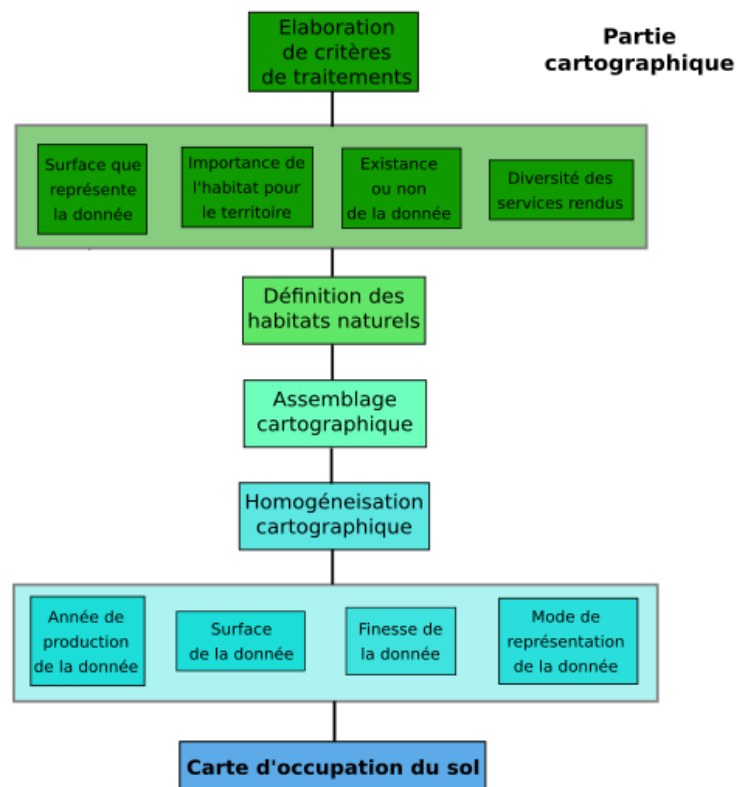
Elaboration de critères de traitements

Partie cartographique

Surface que représente la donnée

Importance de l'habitat pour le territoire

Existance ou non de la donnée

Diversité des services rendus

Définition des habitats naturels

Assemblage cartographique

Homogéneisation cartographique

Année de production de la donnée

Surface de la donnée

Finesse de la donnée

Mode de représentation de la donnée

Carte d'occupation du sol